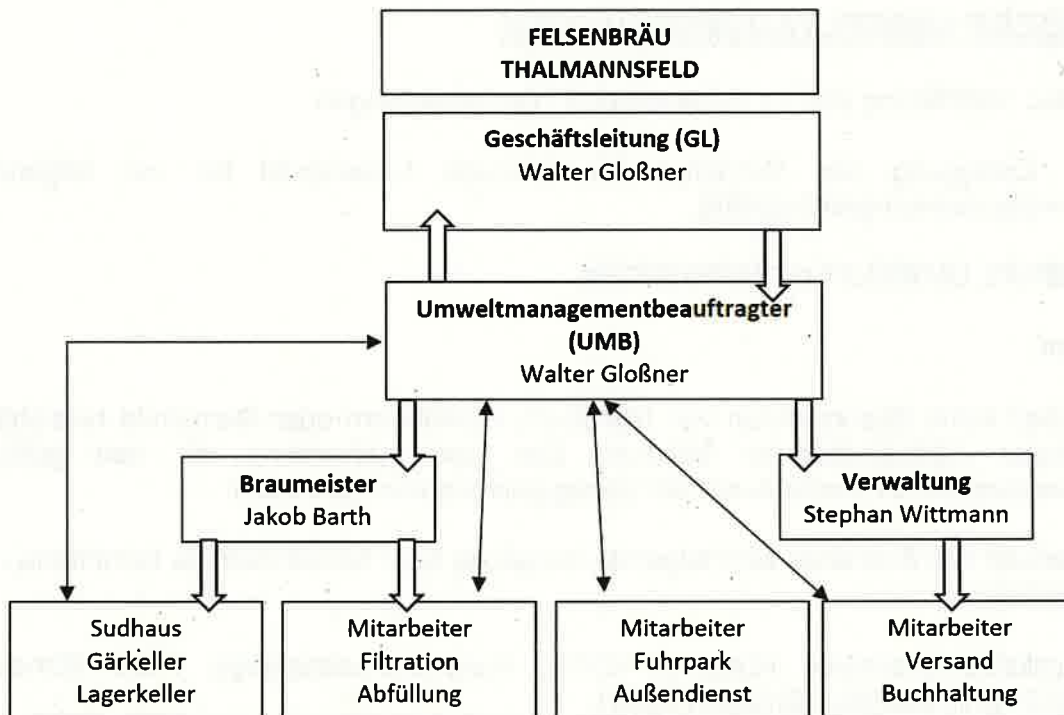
FELSENBRÄU
THALMANNSFELD

Geschäftsleitung (GL)
Walter Gloßner

Umweltmanagementbeauftragter (UMB)
Walter Gloßner

Braumeister
Jakob Barth

Verwaltung
Stephan Wittmann

Sudhaus
Gärkeller
Lagerkeller

Mitarbeiter
Filtration
Abfüllung

Mitarbeiter
Fuhrpark
Außendienst

Mitarbeiter
Versand
Buchhaltung